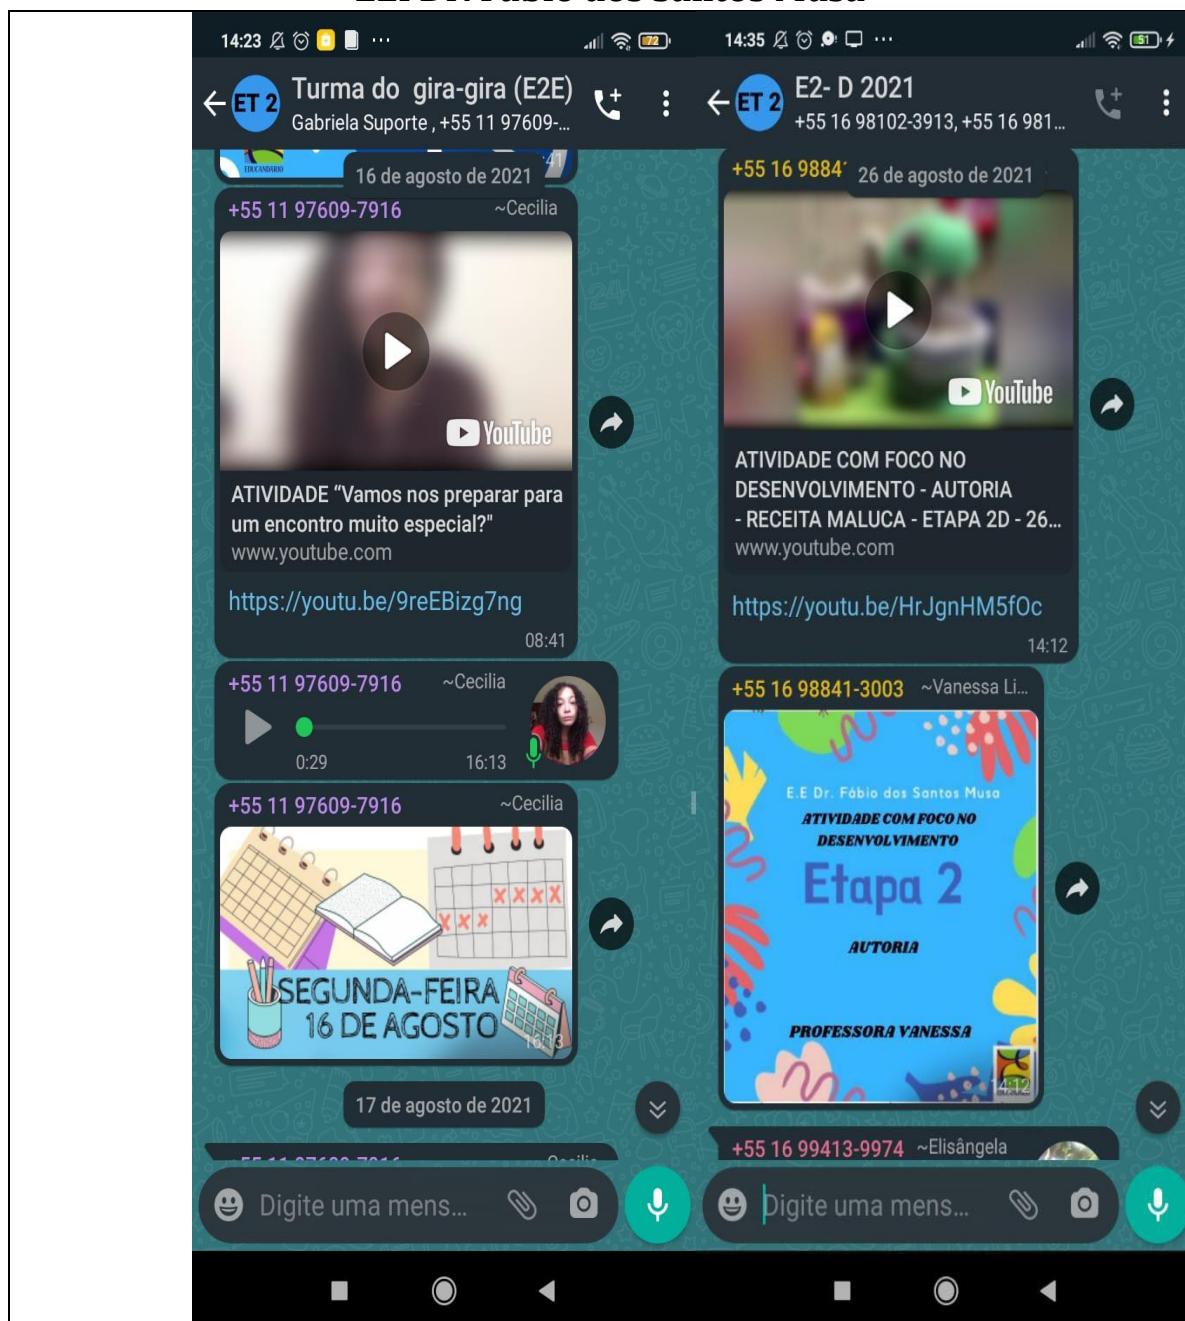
14:23 ⋯ 72

ET 2 Turma do gira-gira (E2E)
Gabriela Suporte , +55 11 97609-...

16 de agosto de 2021

+55 11 97609-7916 ~Cecilia

YouTube

ATIVIDADE "Vamos nos preparar para um encontro muito especial?"
www.youtube.com

https://youtu.be/9reEBizg7ng

08:41

+55 11 97609-7916 ~Cecilia

0:29 16:13

+55 11 97609-7916 ~Cecilia

SEGUNDA-FEIRA 16 DE AGOSTO

16:13

17 de agosto de 2021

Digite uma mens...

14:35 ⋯ 51

ET 2 E2- D 2021
+55 16 98102-3913, +55 16 981...

+55 16 9884 26 de agosto de 2021

YouTube

ATIVIDADE COM FOCO NO DESENVOLVIMENTO - AUTORIA - RECEITA MALUCA - ETAPA 2D - 26...
www.youtube.com

https://youtu.be/HrJgnHM5f0c

14:12

+55 16 98841-3003 ~Vanessa Li...

E.E Dr. Fábio dos Santos Musa
ATIVIDADE COM FOCO NO DESENVOLVIMENTO
Etapa 2
AUTORIA
PROFESSORA VANESSA

14:12

+55 16 99413-9974 ~Elisângela

Digite uma mens...